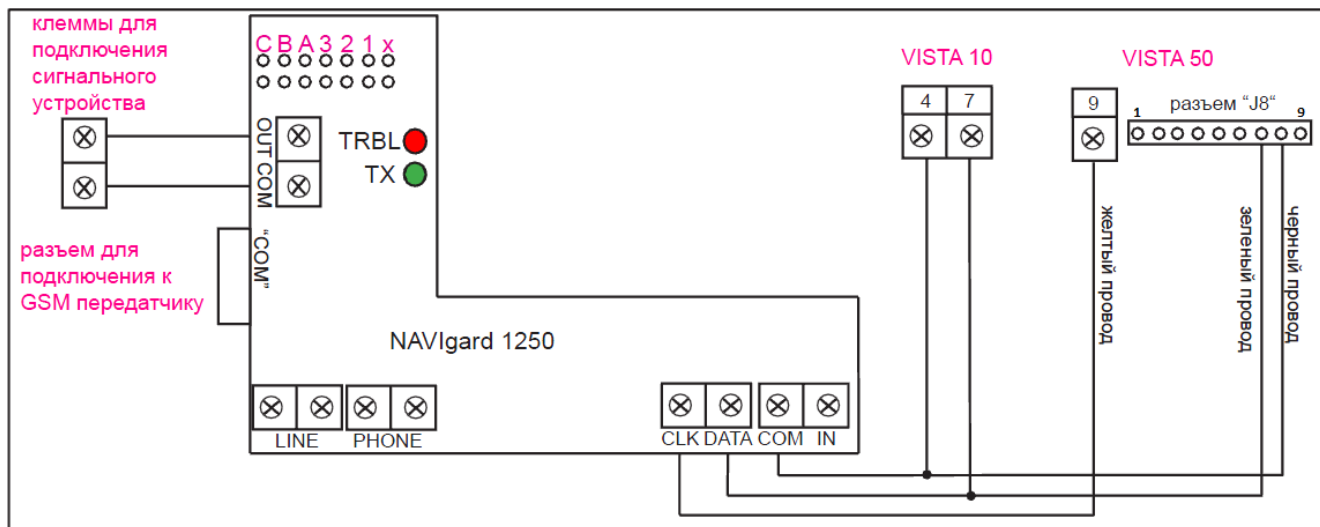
клеммы для подключения сигнального устройства

C B A 3 2 1 x

OUT COM

TRBL

TX

разъем для подключения к GSM передатчику

"COM"

NAVIgard 1250

LINE

PHONE

CLK DATA COM IN

VISTA 10

4 7

VISTA 50

9

разъем "J8"

1

9

желтый провод

зеленый провод

черный провод